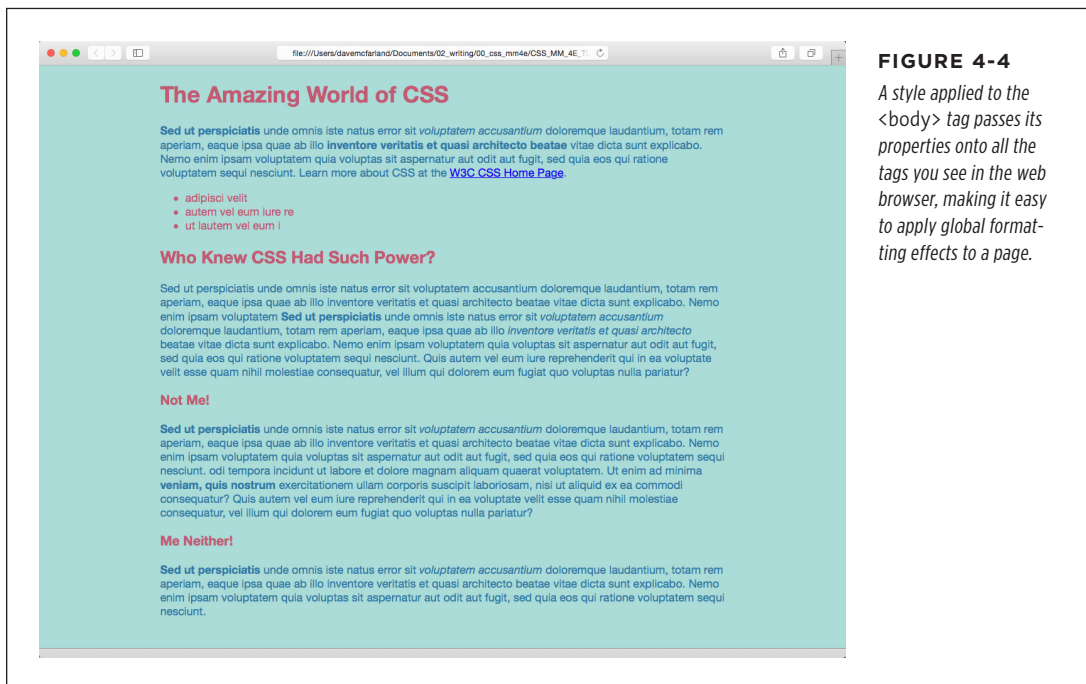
file:///Users/davemcfarland/Documents/02_writing/00_css_mm4e/CSS_MM_4E_T

The Amazing World of CSS

**Sed ut perspiciatis** unde omnis iste natus error sit *voluptatem accusantium* doloremque laudantium, totam rem aperiam, eaque ipsa quae ab illo **inventore veritatis et quasi architecto beatae** vitae dicta sunt explicabo. Nemo enim ipsam voluptatem quia voluptas sit aspernatur aut odit aut fugit, sed quia eos qui ratione voluptatem sequi nesciunt. Learn more about CSS at the W3C CSS Home Page.

- adipisci velit
- autem vel eum iure re
- ut lautem vel eum i

Who Knew CSS Had Such Power?

Sed ut perspiciatis unde omnis iste natus error sit voluptatem accusantium doloremque laudantium, totam rem aperiam, eaque ipsa quae ab illo inventore veritatis et quasi architecto beatae vitae dicta sunt explicabo. Nemo enim ipsam voluptatem **Sed ut perspiciatis** unde omnis iste natus error sit *voluptatem accusantium* doloremque laudantium, totam rem aperiam, eaque ipsa quae ab illo *inventore veritatis et quasi architecto* beatae vitae dicta sunt explicabo. Nemo enim ipsam voluptatem quia voluptas sit aspernatur aut odit aut fugit, sed quia eos qui ratione voluptatem sequi nesciunt. Quis autem vel eum iure reprehenderit qui in ea voluptate velit esse quam nihil molestiae consequatur, vel illum qui dolorem eum fugiat quo voluptas nulla pariatur?

Not Me!

**Sed ut perspiciatis** unde omnis iste natus error sit *voluptatem accusantium* doloremque laudantium, totam rem aperiam, eaque ipsa quae ab illo inventore veritatis et quasi architecto beatae vitae dicta sunt explicabo. Nemo enim ipsam voluptatem quia voluptas sit aspernatur aut odit aut fugit, sed quia eos qui ratione voluptatem sequi nesciunt. odi tempora incidunt ut labore et dolore magnam aliquam quaerat voluptatem. Ut enim ad minima **veniam, quis nostrum** exercitationem ullam corporis suscipit laboriosam, nisi ut aliquid ex ea commodi consequatur? Quis autem vel eum iure reprehenderit qui in ea voluptate velit esse quam nihil molestiae consequatur, vel illum qui dolorem eum fugiat quo voluptas nulla pariatur?

Me Neither!

**Sed ut perspiciatis** unde omnis iste natus error sit *voluptatem accusantium* doloremque laudantium, totam rem aperiam, eaque ipsa quae ab illo inventore veritatis et quasi architecto beatae vitae dicta sunt explicabo. Nemo enim ipsam voluptatem quia voluptas sit aspernatur aut odit aut fugit, sed quia eos qui ratione voluptatem sequi nesciunt.

FIGURE 4-4

*A style applied to the <body> tag passes its properties onto all the tags you see in the web browser, making it easy to apply global formatting effects to a page.*